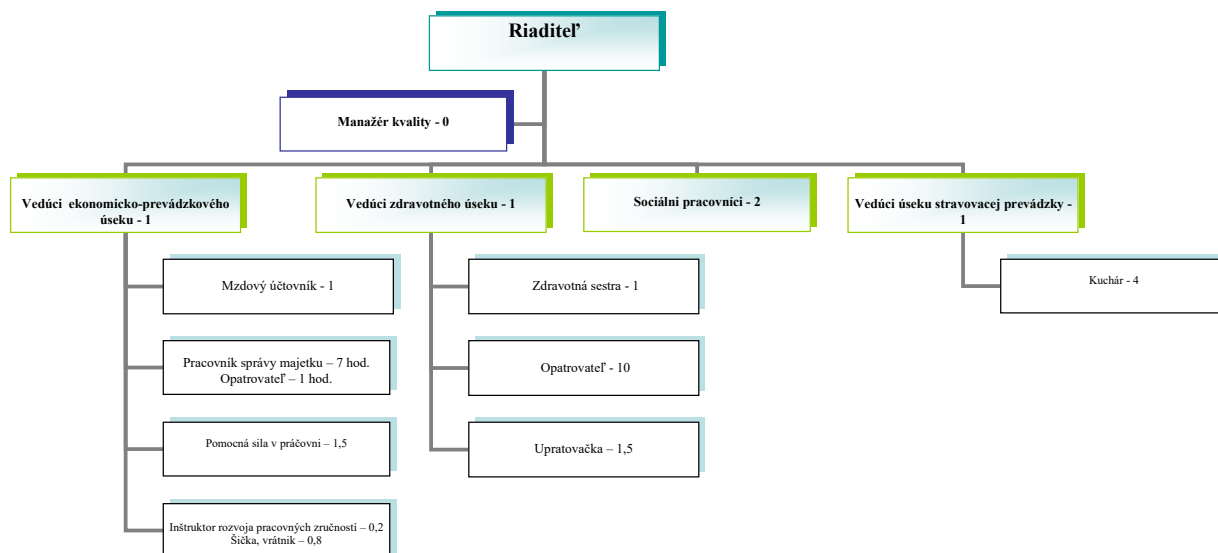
Riaditeľ

Manažér kvality - 0

Vedúci ekonomicko-prevádzkového úseku - 1

Vedúci zdravotného úseku - 1

Sociálni pracovníci - 2

Vedúci úseku stravovacej prevádzky - 1

Mzdový účtovník - 1

Pracovník správy majetku – 7 hod.
Opatrovateľ – 1 hod.

Pomocná sila v práčovni – 1,5

Inštruktor rozvoja pracovných zručností – 0,2
Šička, vrátnik – 0,8

Zdravotná sestra - 1

Opatrovateľ - 10

Upratovačka – 1,5

Kuchár - 4